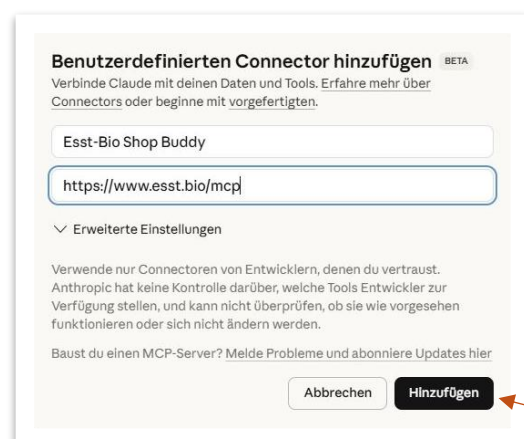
Benutzerdefinierten Connector hinzufügen BETA

Verbinde Claude mit deinen Daten und Tools. Erfahre mehr über Connectors oder beginne mit vorgefertigten.

Esst-Bio Shop Buddy

https://www.esst.bio/mcp

Erweiterte Einstellungen

Verwende nur Connectoren von Entwicklern, denen du vertraust. Anthropic hat keine Kontrolle darüber, welche Tools Entwickler zur Verfügung stellen, und kann nicht überprüfen, ob sie wie vorgesehen funktionieren oder sich nicht ändern werden.

Baust du einen MCP-Server? Melde Probleme und abonniere Updates hier

Abbrechen

Hinzufügen